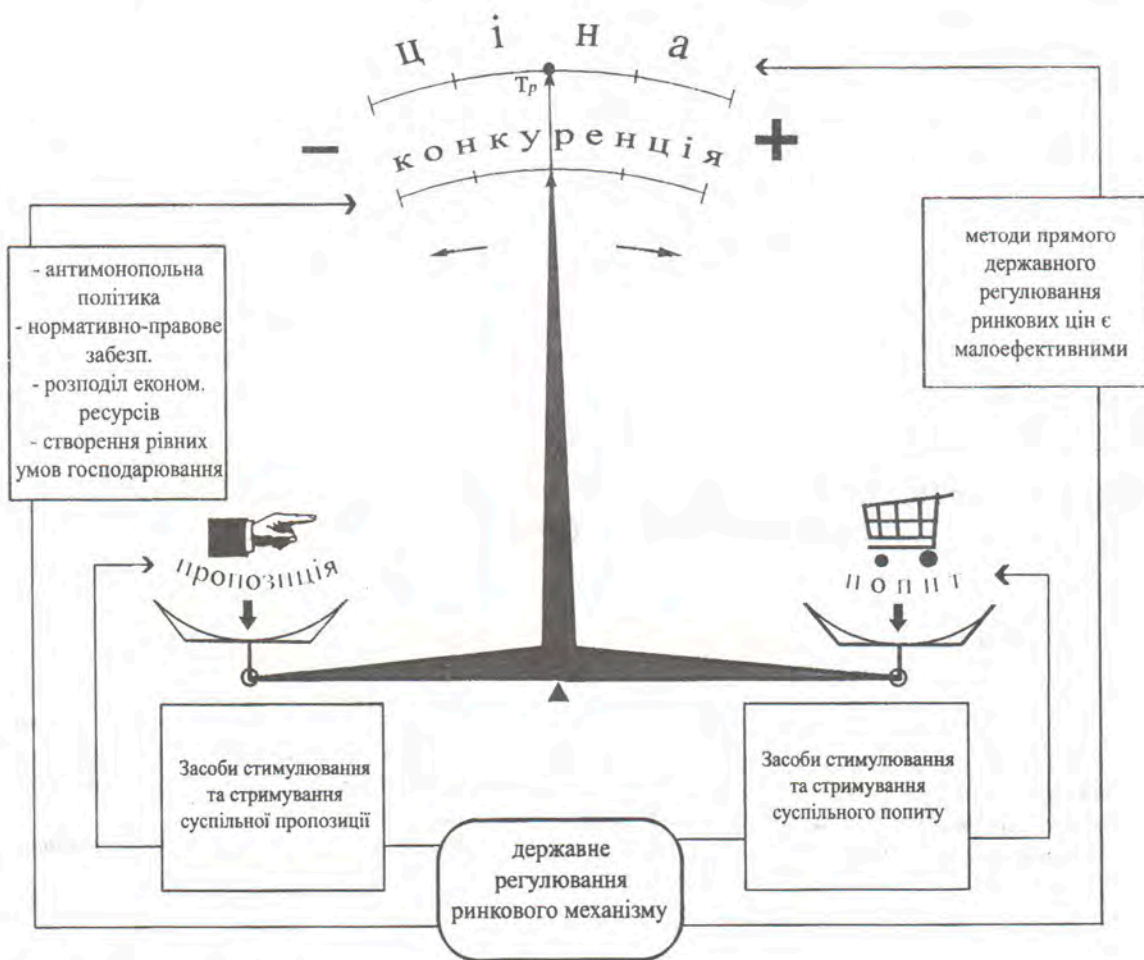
ц і н а

Тр

– конкуренція +

- антимонопольна політика
- нормативно-правове забезп.
- розподіл економ. ресурсів
- створення рівних умов господарювання

методи прямого державного регулювання ринкових цін є малоефективними

пропозиція

попит

Засоби стимулювання та стримування суспільної пропозиції

Засоби стимулювання та стримування суспільного попиту

державне регулювання ринкового механізму